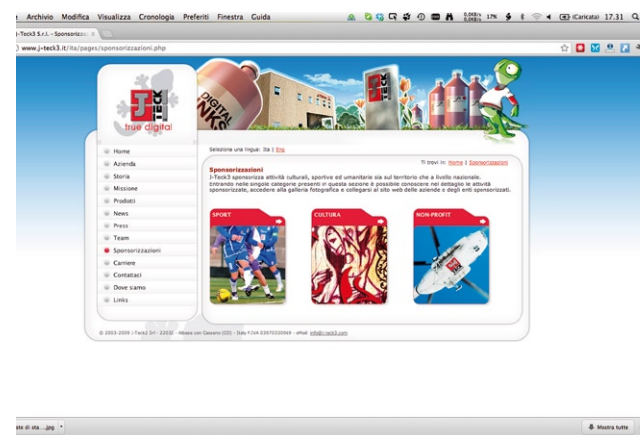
Archivio Modifica Visualizza Cronologia Preferiti Finestra Guida
17% (Caricata) 17.31
J-Teck3 S.r.l. - Sponsorizza ×
www.j-teck3.it/ita/pages/sponsorizzazioni.php

J TECK
DIGITAL INKS
true digital

Home
Azienda
Storia
Missione
Prodotti
News
Press
Team
Sponsorizzazioni
Carriere
Contattaci
Dove siamo
Links

Seleziona una lingua: Ita | Eng

Ti trovi in: Home | Sponsorizzazioni

Sponsorizzazioni
J-Teck3 sponsorizza attività culturali, sportive ed umanitarie sia sul territorio che a livello nazionale.
Entrando nelle singole categorie presenti in questa sezione è possibile conoscere nel dettaglio le attività sponsorizzate, accedere alla galleria fotografica e collegarsi al sito web delle aziende e degli enti sponsorizzati.

SPORT
CULTURA
NON-PROFIT

© 2003-2009 J-Teck3 Srl - 22030 - Abbate con Cassano (CO) - Italy P.IVA 03970030969 - eMail info@j-teck3.com

ate di sta....jpg
Mostra tutte